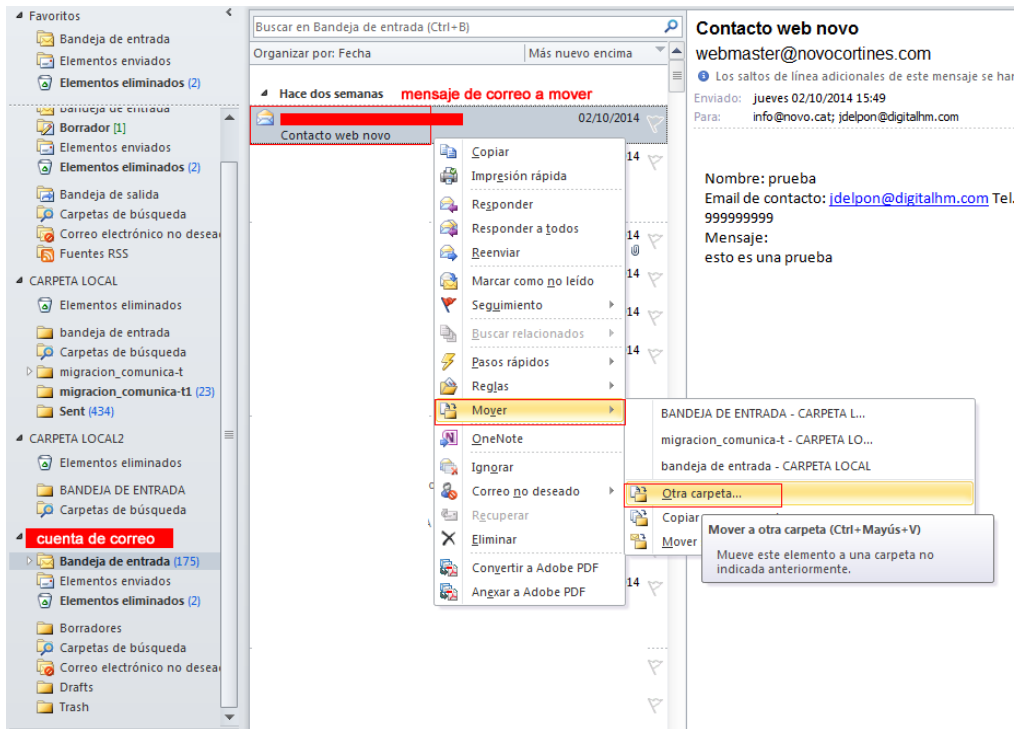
Favoritos
Bandeja de entrada
Elementos enviados
Elementos eliminados (2)
Bandeja de entrada
Borrador [1]
Elementos enviados
Elementos eliminados (2)
Bandeja de salida
Carpetas de búsqueda
Correo electrónico no desea
Fuentes RSS
CARPETA LOCAL
Elementos eliminados
bandeja de entrada
Carpetas de búsqueda
migracion_comunica-t
migracion_comunica-t1 (23)
Sent (434)
CARPETA LOCAL2
Elementos eliminados
BANDEJA DE ENTRADA
Carpetas de búsqueda
cuenta de correo
Bandeja de entrada (175)
Elementos enviados
Elementos eliminados (2)
Borradores
Carpetas de búsqueda
Correo electrónico no desea
Drafts
Trash

Buscar en Bandeja de entrada (Ctrl+B)
Organizar por: Fecha
Más nuevo encima
Hace dos semanas
mensaje de correo a mover
02/10/2014
Contacto web novo
14
14
14
14
14

Copiar
Impresión rápida
Responder
Responder a todos
Reenviar
Marcar como no leído
Seguimiento
Buscar relacionados
Pasos rápidos
Reglas
Mover
OneNote
Ignorar
Correo no deseado
Recuperar
Eliminar
Convertir a Adobe PDF
Anexar a Adobe PDF

BANDEJA DE ENTRADA - CARPETA L...
migracion_comunica-t - CARPETA LO...
bandeja de entrada - CARPETA LOCAL
Otra carpeta...
Copiar
Mover

Mover a otra carpeta (Ctrl+Mayús+V)
Mueve este elemento a una carpeta no indicada anteriormente.

Contacto web novo
webmaster@novocortines.com
Los saltos de línea adicionales de este mensaje se har
Enviado: jueves 02/10/2014 15:49
Para: info@novo.cat; jdelpon@digitalhm.com

Nombre: prueba
Email de contacto: jdelpon@digitalhm.com Tel.
999999999
Mensaje:
esto es una prueba